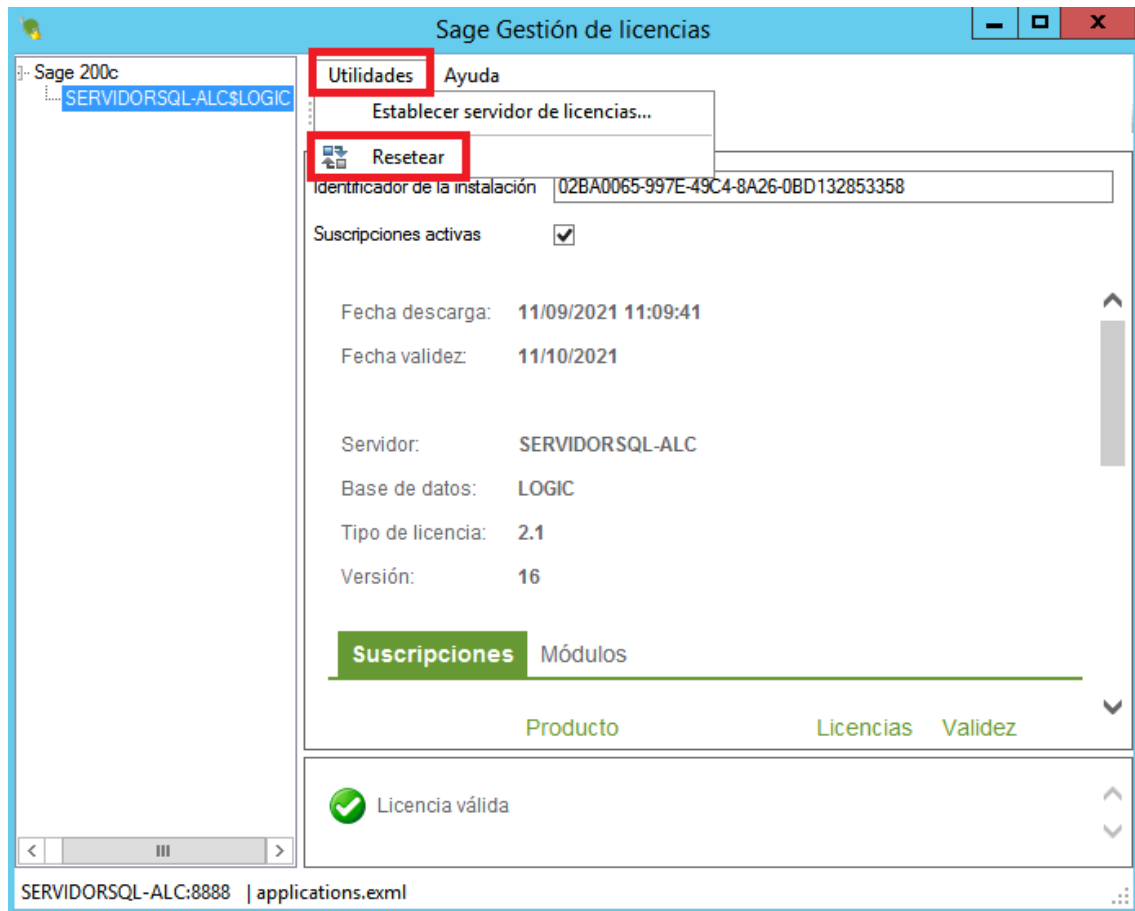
Sage Gestión de licencias

Sage 200c
SERVIDORSQL-ALC$LOGIC

Utilidades Ayuda

Establecer servidor de licencias...

Resetear

Identificador de la instalación 02BA0065-997E-49C4-8A26-0BD132853358

Suscripciones activas

Fecha descarga: 11/09/2021 11:09:41

Fecha validez: 11/10/2021

Servidor: SERVIDORSQL-ALC

Base de datos: LOGIC

Tipo de licencia: 2.1

Versión: 16

Suscripciones Módulos

Producto Licencias Validez

Licencia válida

SERVIDORSQL-ALC:8888 | applications.exml